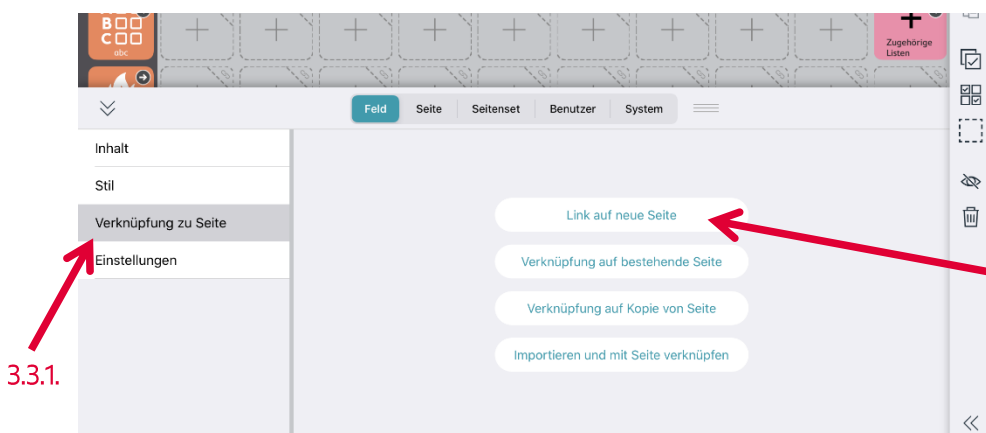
abc

Zugehörige Listen

Feld | Seite | Seitenset | Benutzer | System

Inhalt

Stil

Verknüpfung zu Seite

Einstellungen

Link auf neue Seite

Verknüpfung auf bestehende Seite

Verknüpfung auf Kopie von Seite

Importieren und mit Seite verknüpfen

3.3.1.